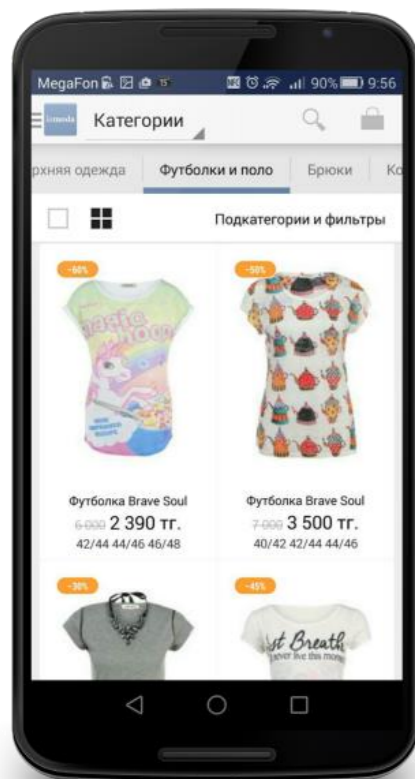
MegaFon 90% 9:56

lamoda Категории

рхняя одежда Футболки и поло Брюки Ко

Подкатегории и фильтры

-60%

Футболка Brave Soul
~~6 000~~ 2 390 тг.
42/44 44/46 46/48

-50%

Футболка Brave Soul
~~7 000~~ 3 500 тг.
40/42 42/44 44/46

-30%

-45%

st Breath